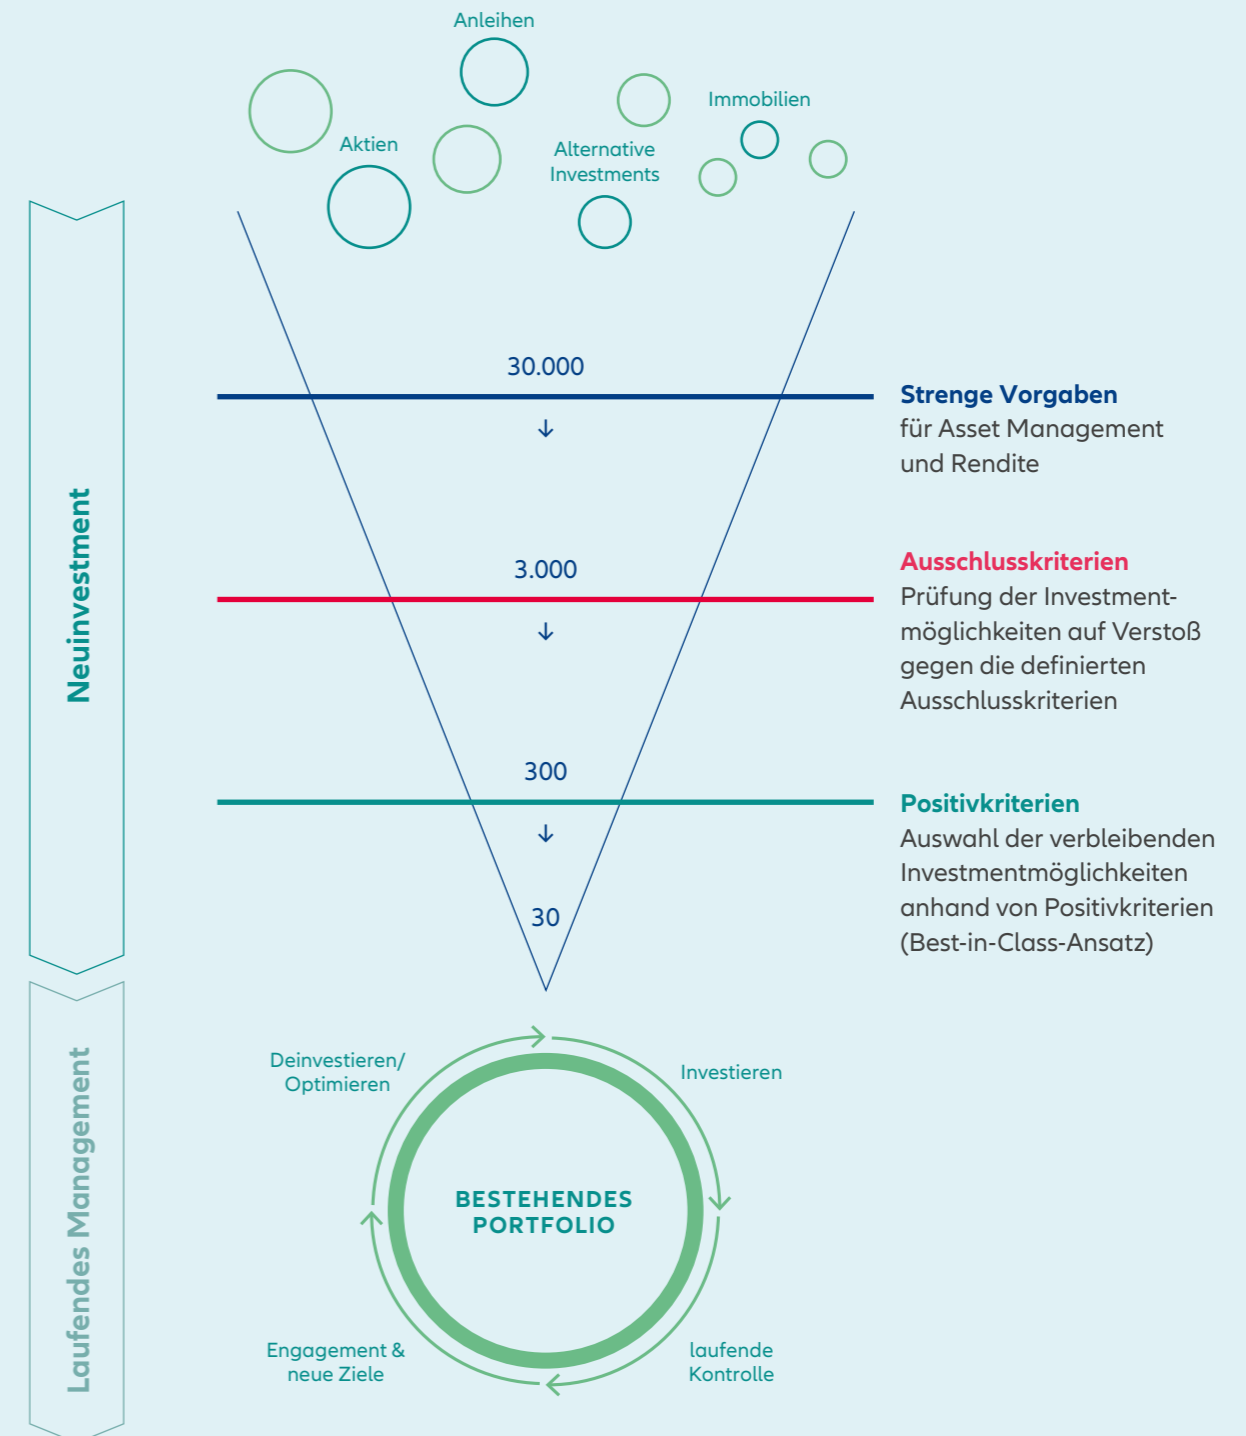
Anleihen

Immobilien

Aktien

Alternative Investments

Neuinvestment

30.000

↓

Strenge Vorgaben
für Asset Management und Rendite

3.000

↓

Ausschlusskriterien
Prüfung der Investmentmöglichkeiten auf Verstoß gegen die definierten Ausschlusskriterien

300

↓

Positivkriterien
Auswahl der verbleibenden Investmentmöglichkeiten anhand von Positivkriterien (Best-in-Class-Ansatz)

30

Laufendes Management

Deinvestieren/ Optimieren

Investieren

BESTEHENDES PORTFOLIO

Engagement & neue Ziele

laufende Kontrolle